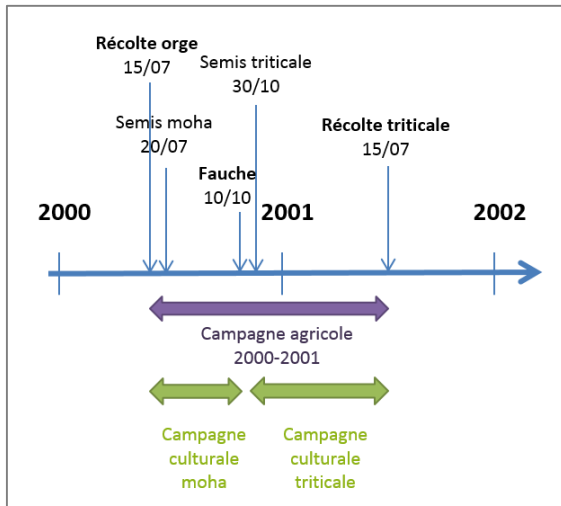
Récolte orge
15/07

Semis triticale
30/10

Semis moha
20/07

Récolte triticale
15/07

Fauche
10/10

2000

2001

2002

Campagne agricole
2000-2001

Campagne culturale moha

Campagne culturale triticale